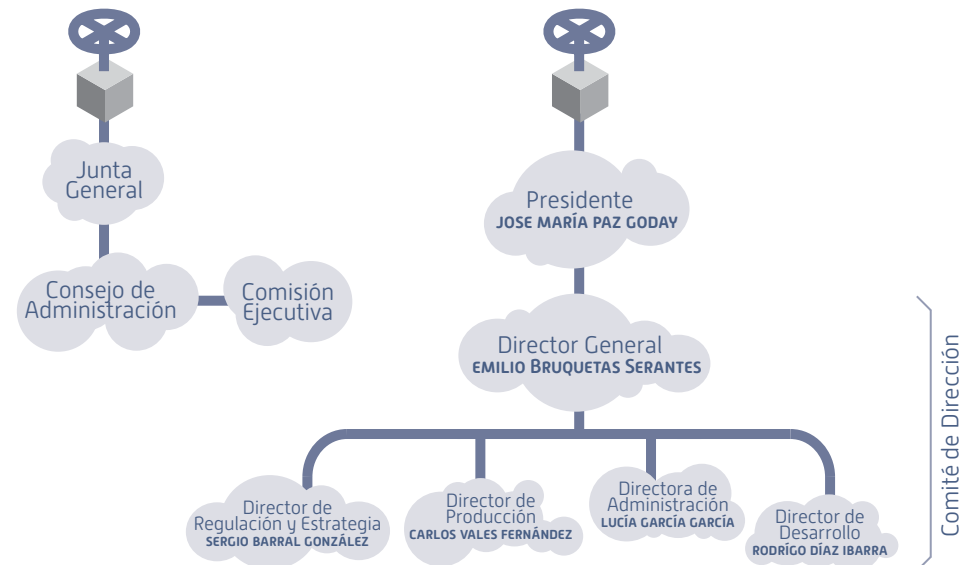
Junta General

Consejo de Administración

Comisión Ejecutiva

Presidente
JOSE MARÍA PAZ GODAY

Director General
EMILIO BRUQUETAS SERANTES

Director de Regulación y Estrategia
SERGIO BARRAL GONZÁLEZ

Director de Producción
CARLOS VALES FERNÁNDEZ

Directora de Administración
LUCÍA GARCÍA GARCÍA

Director de Desarrollo
RODRIGO DÍAZ IBARRA

Comité de Dirección